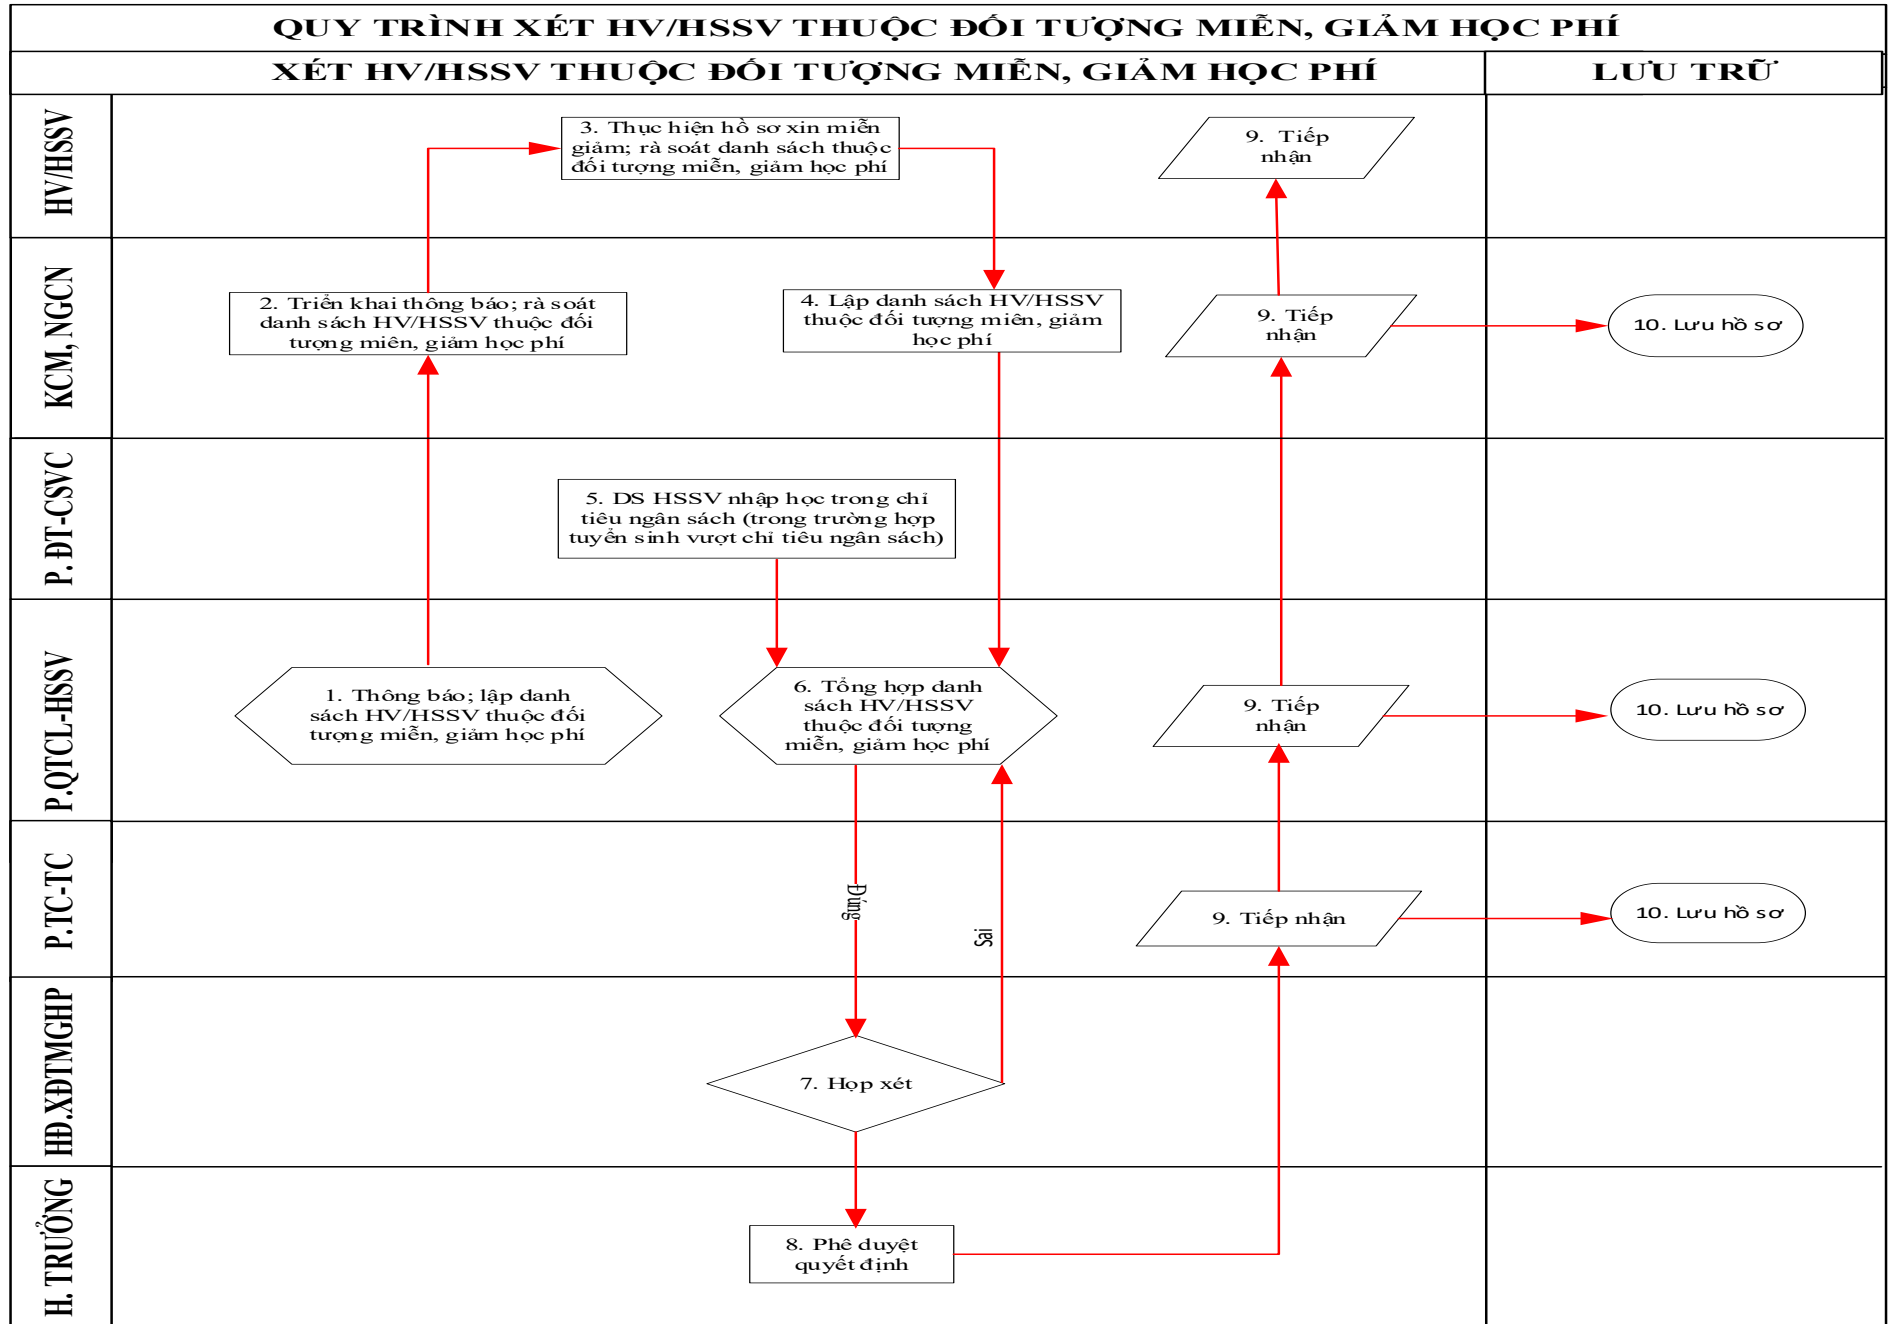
QUY TRÌNH XÉT HV/HSSV THUỘC ĐỐI TƯỢNG MIỄN, GIẢM HỌC PHÍ

XÉT HV/HSSV THUỘC ĐỐI TƯỢNG MIỄN, GIẢM HỌC PHÍ

LƯU TRỮ

HV/HSSV

3. Thực hiện hồ sơ xin miễn giảm; rà soát danh sách thuộc đối tượng miễn, giảm học phí

9. Tiếp nhận

KCM, NGCN

2. Triển khai thông báo; rà soát danh sách HV/HSSV thuộc đối tượng miên, giảm học phí

4. Lập danh sách HV/HSSV thuộc đối tượng miên, giảm học phí

9. Tiếp nhận

10. Lưu hồ sơ

P. ĐT-CSVC

5. DS HSSV nhập học trong chỉ tiêu ngân sách (trong trường hợp tuyển sinh vượt chỉ tiêu ngân sách)

P.QTCL-HSSV

1. Thông báo; lập danh sách HV/HSSV thuộc đối tượng miên, giảm học phí

6. Tổng hợp danh sách HV/HSSV thuộc đối tượng miễn, giảm học phí

9. Tiếp nhận

10. Lưu hồ sơ

P.TC-TC

Đúng

Sai

9. Tiếp nhận

10. Lưu hồ sơ

HĐ.XĐTMGHP

7. Họp xét

H. TRƯỞNG

8. Phê duyệt quyết định